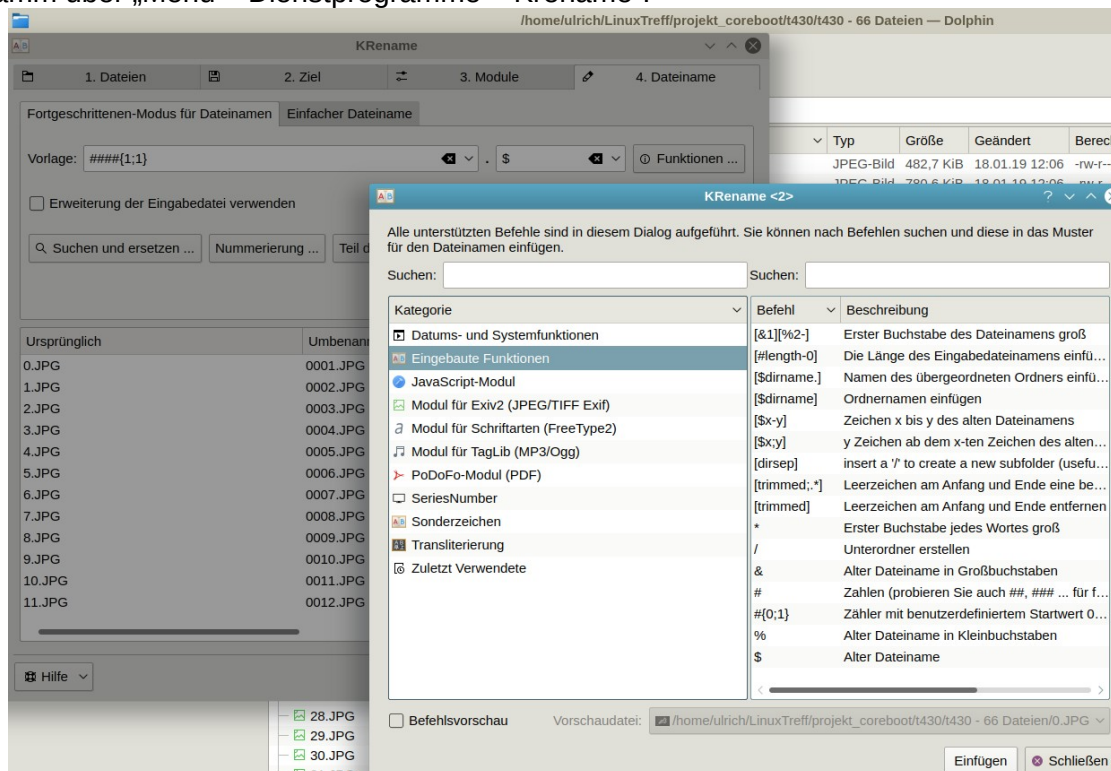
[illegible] über „Menü – Dienstprogramme – KRename".

/home/ulrich/LinuxTreff/projekt_coreboot/t430/t430 - 66 Dateien — Dolphin

KRename

1. Dateien
2. Ziel
3. Module
4. Dateiname

Fortgeschrittenen-Modus für Dateinamen
Einfacher Dateiname

Vorlage: ####{1;1}
. $
Funktionen ...

Erweiterung der Eingabedatei verwenden

Suchen und ersetzen ...
Nummerierung ...
Teil d

| Ursprünglich | Umbenan |
|---|---|
| 0.JPG | 0001.JPG |
| 1.JPG | 0002.JPG |
| 2.JPG | 0003.JPG |
| 3.JPG | 0004.JPG |
| 4.JPG | 0005.JPG |
| 5.JPG | 0006.JPG |
| 6.JPG | 0007.JPG |
| 7.JPG | 0008.JPG |
| 8.JPG | 0009.JPG |
| 9.JPG | 0010.JPG |
| 10.JPG | 0011.JPG |
| 11.JPG | 0012.JPG |

Hilfe

| Typ | Größe | Geändert | Berec |
|---|---|---|---|
| JPEG-Bild | 482,7 KiB | 18.01.19 12:06 | -rw-r-- |

28.JPG
29.JPG
30.JPG

KRename <2>

Alle unterstützten Befehle sind in diesem Dialog aufgeführt. Sie können nach Befehlen suchen und diese in das Muster für den Dateinamen einfügen.

Suchen:
Suchen:

Kategorie
Datums- und Systemfunktionen
Eingebaute Funktionen
JavaScript-Modul
Modul für Exiv2 (JPEG/TIFF Exif)
Modul für Schriftarten (FreeType2)
Modul für TagLib (MP3/Ogg)
PoDoFo-Modul (PDF)
SeriesNumber
Sonderzeichen
Transliterierung
Zuletzt Verwendete

| Befehl | Beschreibung |
|---|---|
| [&1][%2-] | Erster Buchstabe des Dateinamens groß |
| [#length-0] | Die Länge des Eingabedateinamens einfü… |
| [$dirname.] | Namen des übergeordneten Ordners einfü… |
| [$dirname] | Ordnernamen einfügen |
| [$x-y] | Zeichen x bis y des alten Dateinamens |
| [$x;y] | y Zeichen ab dem x-ten Zeichen des alten… |
| [dirsep] | insert a '/' to create a new subfolder (usefu… |
| [trimmed;.*] | Leerzeichen am Anfang und Ende eine be… |
| [trimmed] | Leerzeichen am Anfang und Ende entfernen |
| * | Erster Buchstabe jedes Wortes groß |
| / | Unterordner erstellen |
| & | Alter Dateiname in Großbuchstaben |
| # | Zahlen (probieren Sie auch ##, ### ... für f… |
| #{0;1} | Zähler mit benutzerdefiniertem Startwert 0… |
| % | Alter Dateiname in Kleinbuchstaben |
| $ | Alter Dateiname |

Befehlsvorschau
Vorschaudatei: /home/ulrich/LinuxTreff/projekt_coreboot/t430/t430 - 66 Dateien/0.JPG

Einfügen
Schließen